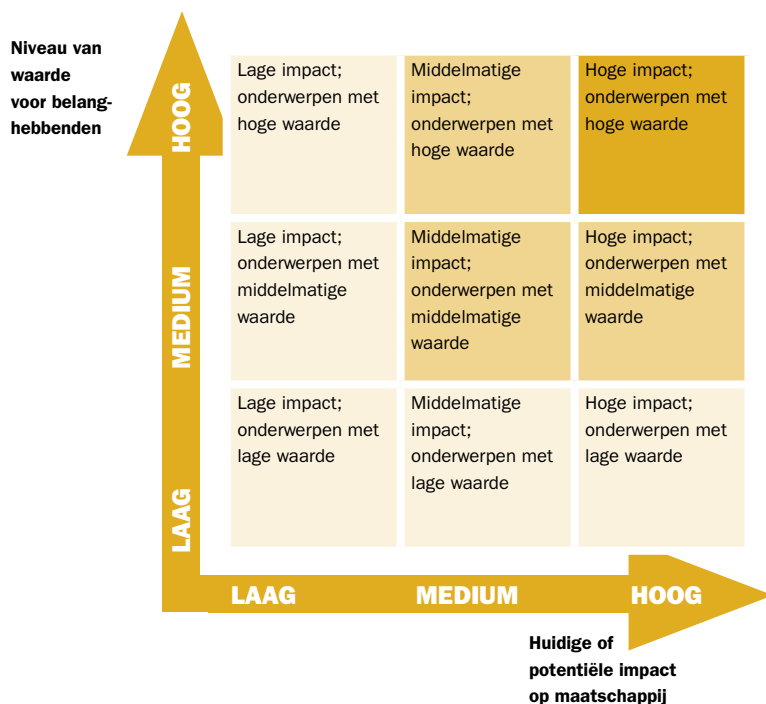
Niveau van waarde voor belanghebbenden

HOOG

MEDIUM

LAAG

| Lage impact; onderwerpen met hoge waarde | Middelmatige impact; onderwerpen met hoge waarde | Hoge impact; onderwerpen met hoge waarde |
|---|---|---|
| Lage impact; onderwerpen met middelmatige waarde | Middelmatige impact; onderwerpen met middelmatige waarde | Hoge impact; onderwerpen met middelmatige waarde |
| Lage impact; onderwerpen met lage waarde | Middelmatige impact; onderwerpen met lage waarde | Hoge impact; onderwerpen met lage waarde |

LAAG MEDIUM HOOG

Huidige of potentiële impact op maatschappij